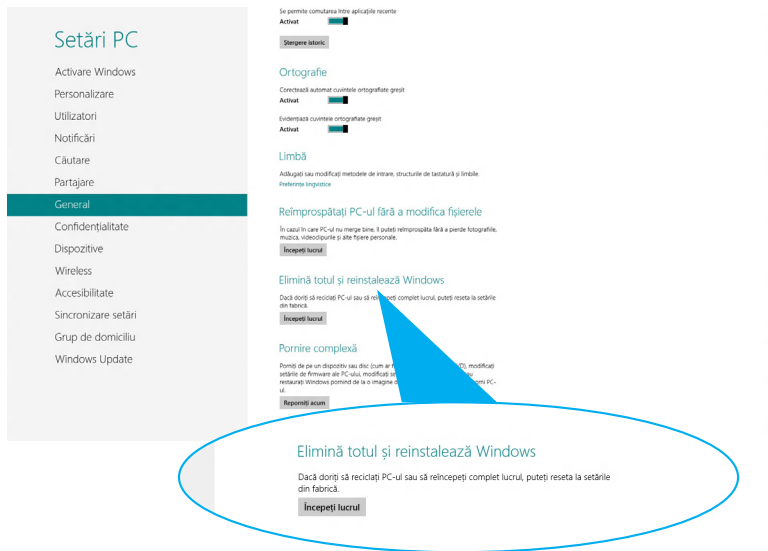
Setări PC

Activare Windows
Personalizare
Utilizatori
Notificări
Căutare
Partajare
General
Confidențialitate
Dispozitive
Wireless
Accesibilitate
Sincronizare setări
Grup de domiciliu
Windows Update

Se permite comutarea între aplicațiile recente
Activat

Ștergere istoric

Ortografie

Corectează automat cuvintele ortografiate greșit
Activat

Evidențiază cuvintele ortografiate greșit
Activat

Limbă

Adăugați sau modificați metodele de intrare, structurile de tastatură și limbile.
Preferințe lingvistice

Reîmprospătați PC-ul fără a modifica fișierele

În cazul în care PC-ul nu merge bine, îl puteți reîmprospăta fără a pierde fotografiile, muzica, videoclipurile și alte fișiere personale.

Începeți lucrul

Elimină totul și reinstalează Windows

Dacă doriți să reciclați PC-ul sau să reîncepeți complet lucrul, puteți reseta la setările din fabrică.

Începeți lucrul

Pornire complexă

Porniți de pe un dispozitiv sau disc (cum ar fi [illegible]), modificați setările de firmware ale PC-ului, modificați se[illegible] restaurați Windows pornind de la o imagine d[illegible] PC-ul.

Reporniți acum

Elimină totul și reinstalează Windows

Dacă doriți să reciclați PC-ul sau să reîncepeți complet lucrul, puteți reseta la setările din fabrică.

Începeți lucrul